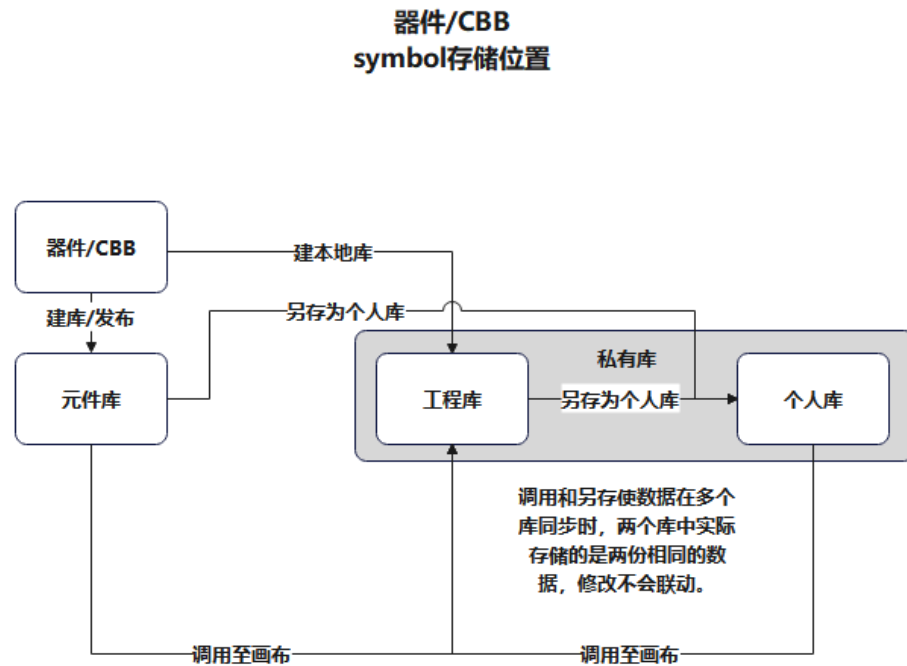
器件/CBB
symbol存储位置

器件/CBB

建本地库

建库/发布

另存为个人库

私有库

元件库

工程库

另存为个人库

个人库

调用和另存使数据在多个库同步时，两个库中实际存储的是两份相同的数据，修改不会联动。

调用至画布

调用至画布